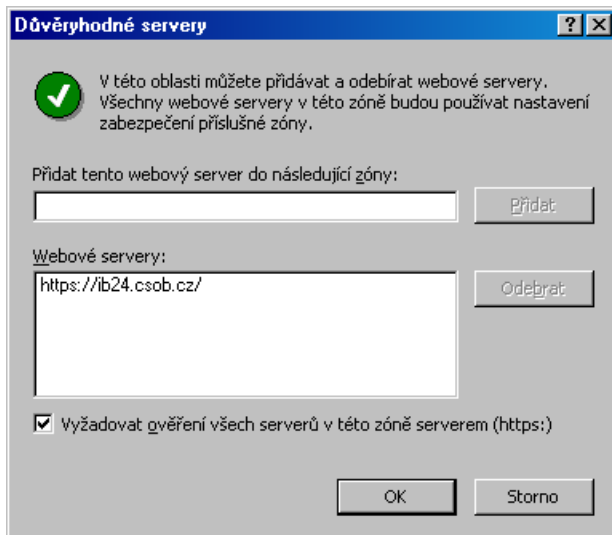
Důvěryhodné servery

? X

V této oblasti můžete přidávat a odebírat webové servery. Všechny webové servery v této zóně budou používat nastavení zabezpečení příslušné zóny.

Přidat tento webový server do následující zóny:

Přidat

Webové servery:

https://ib24.csob.cz/

Odebrat

Vyžadovat ověření všech serverů v této zóně serverem (https:)

OK

Storno